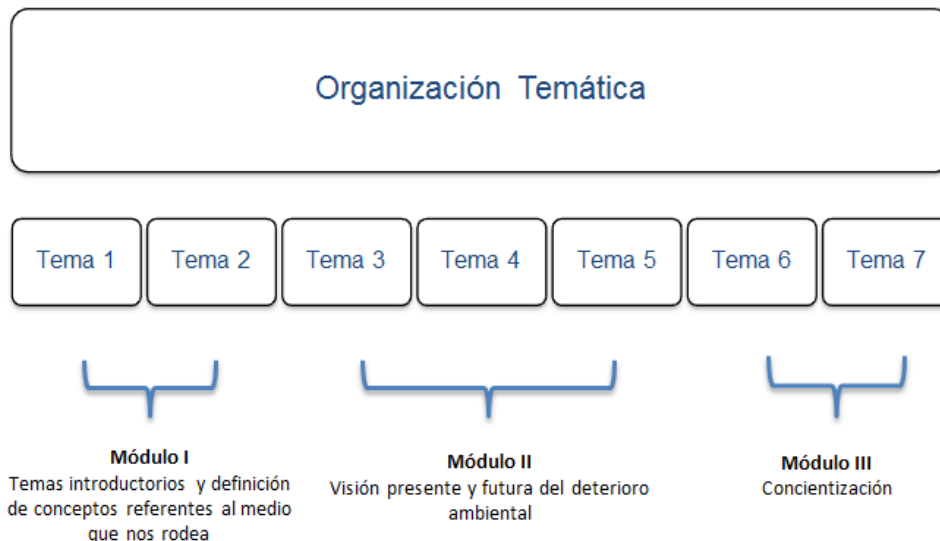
Organización Temática

Tema 1

Tema 2

Tema 3

Tema 4

Tema 5

Tema 6

Tema 7

Módulo I
Temas introductorios y definición de conceptos referentes al medio que nos rodea

Módulo II
Visión presente y futura del deterioro ambiental

Módulo III
Concientización